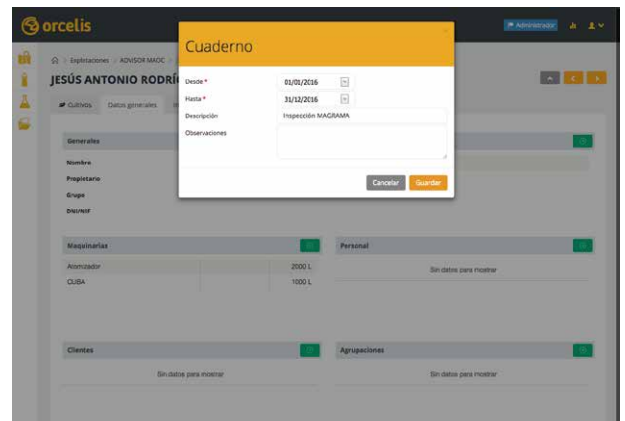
orcelis

Administrador

Explotaciones / ADVISOR MAOC

JESÚS ANTONIO RODRÍ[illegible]

Cultivos Datos generales

Generales

Nombre

Propietario

Grupo

DNI/NIF

Cuaderno

Desde * 01/01/2016

Hasta * 31/12/2016

Descripción Inspección MAGRAMA

Observaciones

Cancelar Guardar

Maquinarias

| | |
|---|---|
| Atomizador | 2000 L |
| CUBA | 1000 L |

Personal

Sin datos para mostrar

Clientes

Sin datos para mostrar

Agrupaciones

Sin datos para mostrar